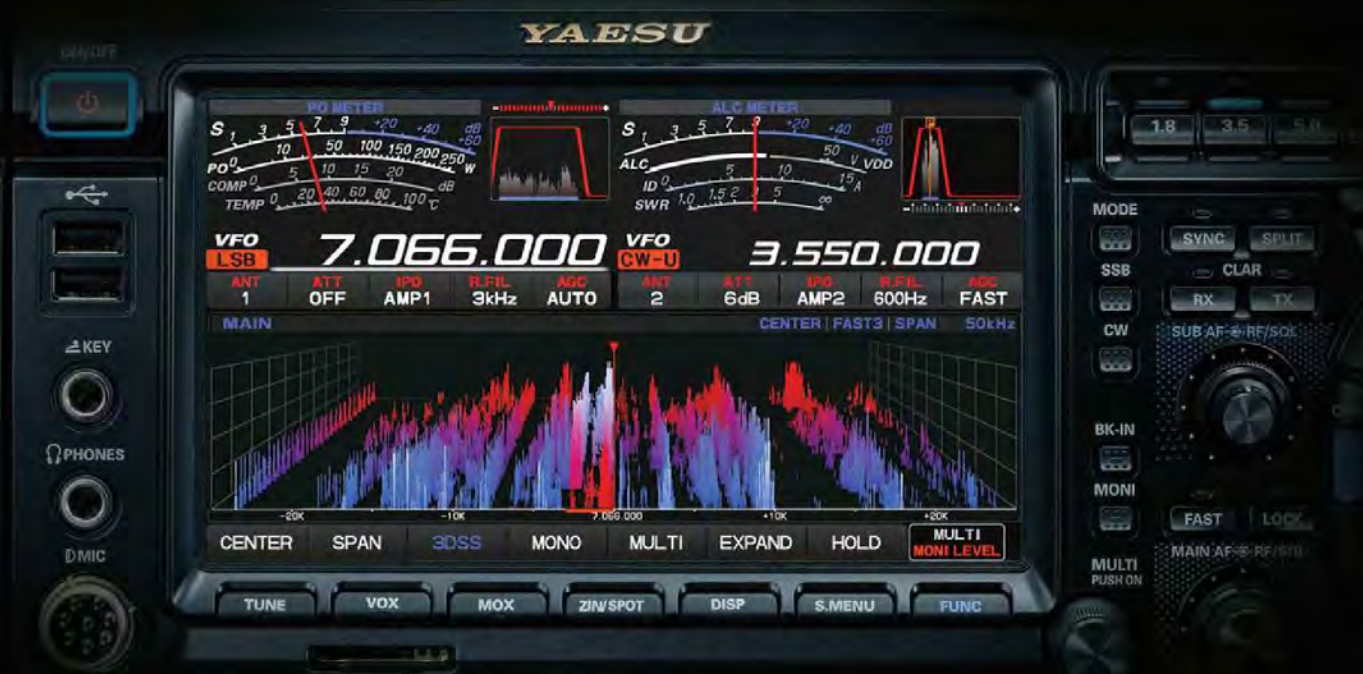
YAESU

ON/OFF

PO METER

S 1 3 5 7 9 +20 +40 +60 dB
PO 0 10 50 100 150 200 250 W
COMP 0 5 10 15 20 dB
TEMP 0 20 40 60 80 100 °C

ALC METER

S 1 3 5 7 9 +20 +40 +60 dB
ALC 0 5 10 50 V VDD
ID 0 5 10 15 A
SWR 1.0 1.5 2 3 5 ∞

VFO
LSB
7.066.000

VFO
CW-U
3.550.000

| ANT | ATT | IPO | R.FIL | AGC |
|---|---|---|---|---|
| 1 | OFF | AMP1 | 3kHz | AUTO |

| ANT | ATT | IPO | R.FIL | AGC |
|---|---|---|---|---|
| 2 | 6dB | AMP2 | 600Hz | FAST |

MAIN
CENTER | FAST3 | SPAN 50kHz

-20K -10K 7.066.000 +10K +20K

CENTER SPAN 3DSS MONO MULTI EXPAND HOLD MULTI MONI LEVEL

TUNE VOX MOX ZIN/SPOT DISP S.MENU FUNC

KEY
PHONES
MIC

1.8 3.5 5.0

MODE
SSB
CW
BK-IN
MONI
MULTI
PUSH ON

SYNC SPLIT
CLAR
RX TX
SUB AF-⊕-RF/SQL
FAST LOCK
MAIN AF-⊕-RF/SQL